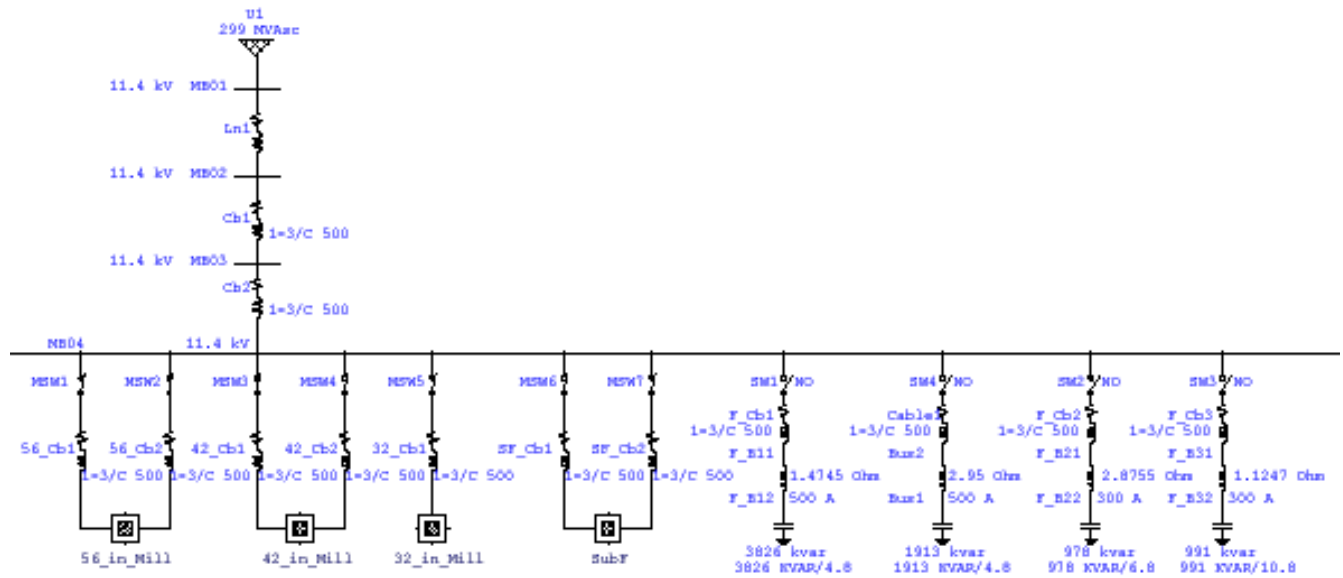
U1
299 MVAsc

11.4 kV MB01

Ln1

11.4 kV MB02

Cb1
1-3/C 500

11.4 kV MB03

Cb2
1-3/C 500

MB04 11.4 kV

MSW1 MSW2 MSW3 MSW4 MSW5 MSW6 MSW7 SW1 NO SW4 NO SW2 NO SW3 NO

56_Cb1 56_Cb2 42_Cb1 42_Cb2 32_Cb1 SF_Cb1 SF_Cb2

1-3/C 500 1-3/C 500 1-3/C 500 1-3/C 500 1-3/C 500 1-3/C 500 1-3/C 500 1-3/C 500

F_Cb1
1-3/C 500
F_B11
1.4745 Ohm
F_B12 500 A
3826 kvar
3826 KVAR/4.8

Cable1
1-3/C 500
Bus2
2.95 Ohm
Bus1 500 A
1913 kvar
1913 KVAR/4.8

F_Cb2
1-3/C 500
F_B21
2.8755 Ohm
F_B22 300 A
978 kvar
978 KVAR/6.8

F_Cb3
1-3/C 500
F_B31
1.1247 Ohm
F_B32 300 A
991 kvar
991 KVAR/10.8

56_in_Mill 42_in_Mill 32_in_Mill SubF